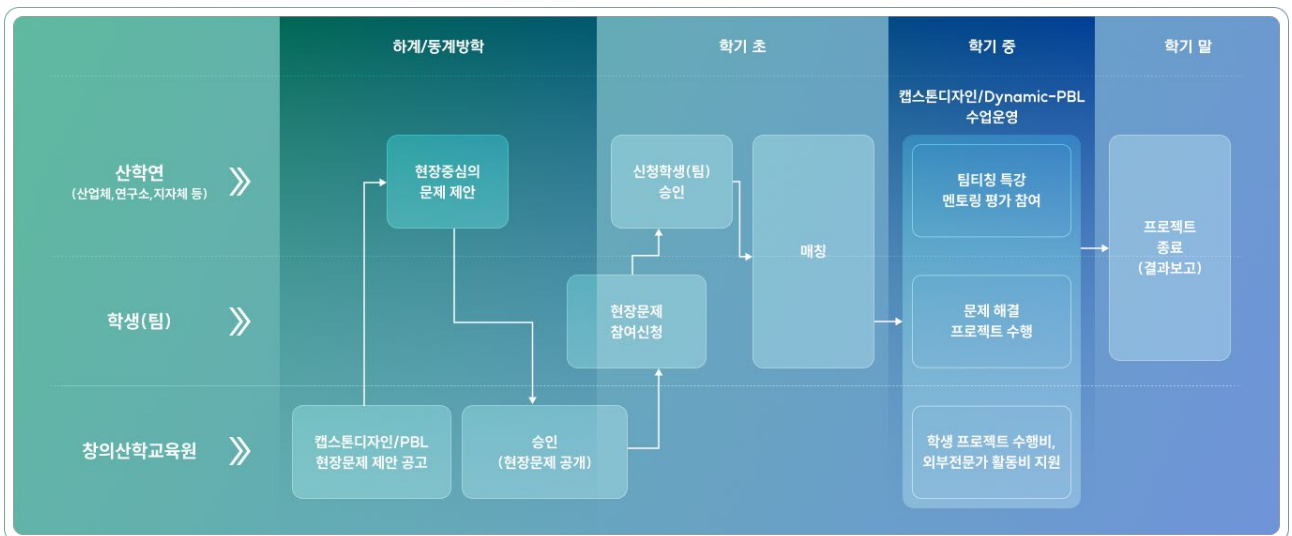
하계/동계방학

학기 초

학기 중

학기 말

캡스톤디자인/Dynamic-PBL 수업운영

산학연
(산업체,연구소,지자체 등)

학생(팀)

창의산학교육원

현장중심의 문제 제안

신청학생(팀) 승인

매칭

팀티칭 특강 멘토링 평가 참여

프로젝트 종료 (결과보고)

현장문제 참여신청

문제 해결 프로젝트 수행

캡스톤디자인/PBL 현장문제 제안 공고

승인 (현장문제 공개)

학생 프로젝트 수행비, 외부전문가 활동비 지원